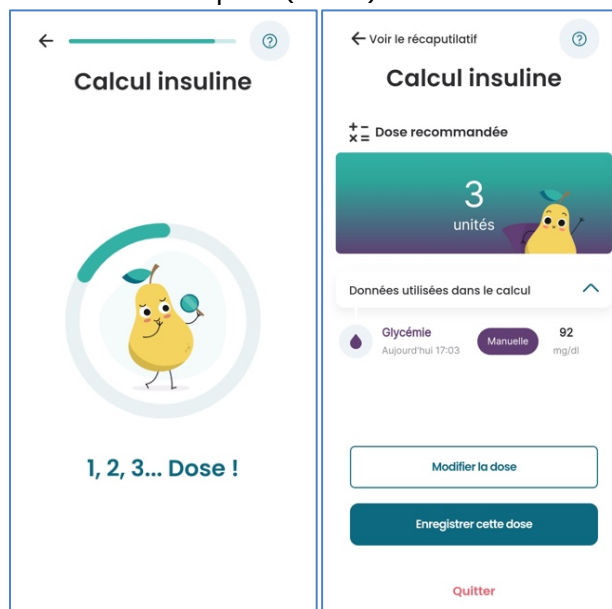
Calcul insuline

1, 2, 3... Dose !

Voir le récapitulatif

Calcul insuline

Dose recommandée

3
unités

Données utilisées dans le calcul

Glycémie
Aujourd'hui 17:03
Manuelle
92
mg/dl

Modifier la dose

Enregistrer cette dose

Quitter